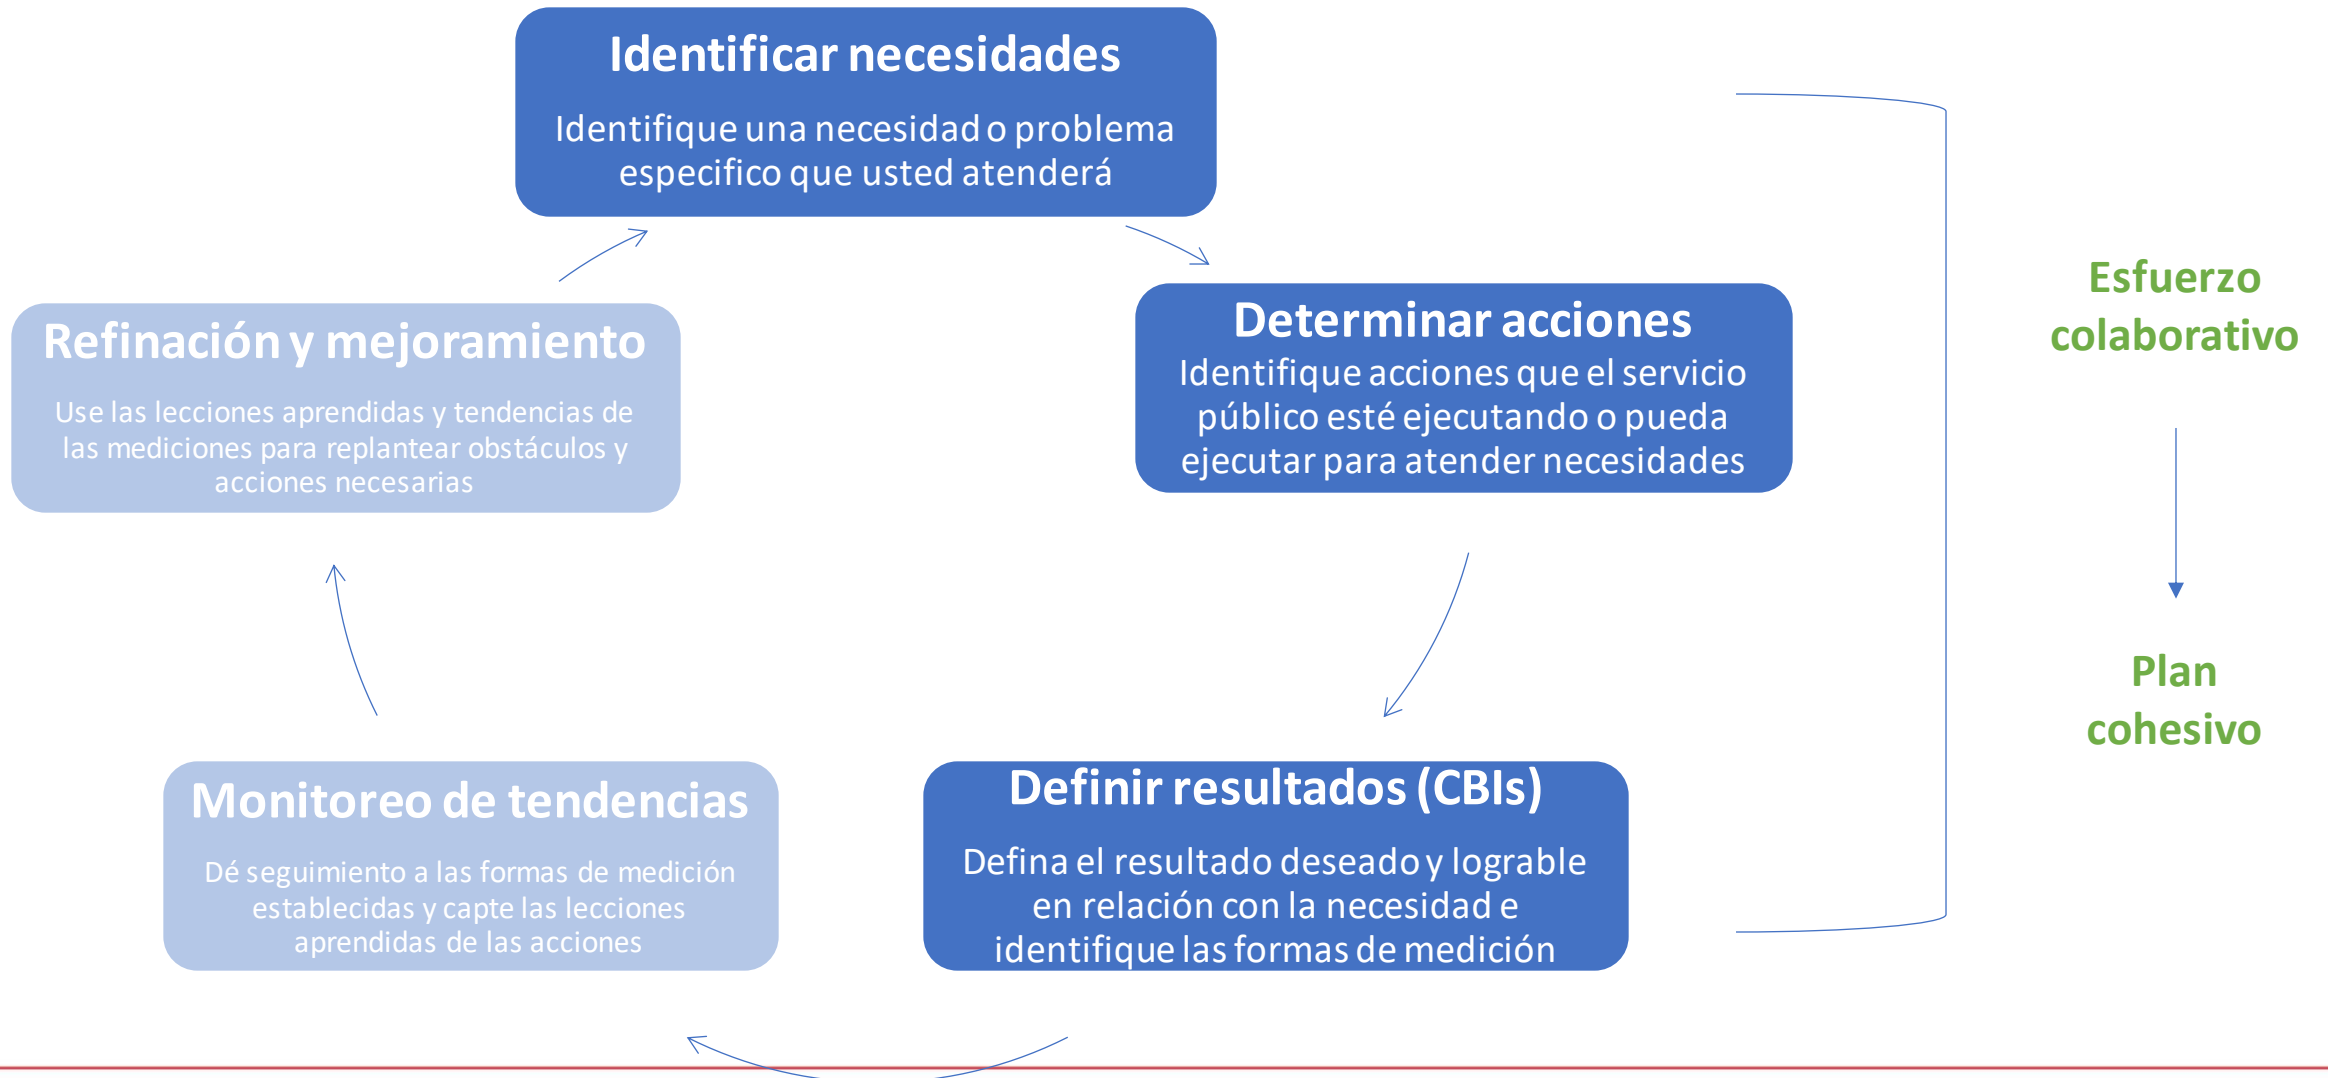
Identificar necesidades

Identifique una necesidad o problema especifico que usted atenderá

Determinar acciones

Identifique acciones que el servicio público esté ejecutando o pueda ejecutar para atender necesidades

Definir resultados (CBIs)

Defina el resultado deseado y lograble en relación con la necesidad e identifique las formas de medición

Monitoreo de tendencias

Dé seguimiento a las formas de medición establecidas y capte las lecciones aprendidas de las acciones

Refinación y mejoramiento

Use las lecciones aprendidas y tendencias de las mediciones para replantear obstáculos y acciones necesarias

Esfuerzo colaborativo

Plan cohesivo